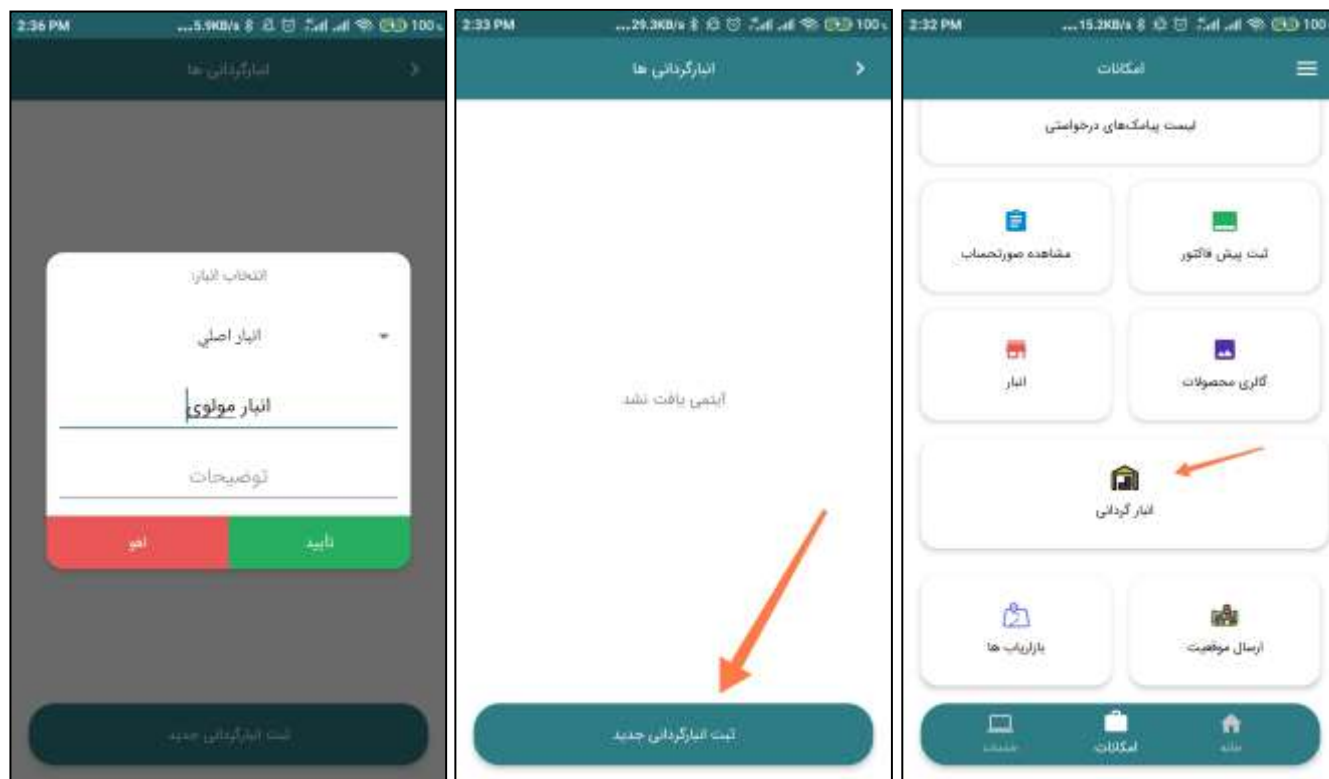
2:36 PM ...5.9KB/s 100

انبارگردانی ها

انتخاب انبار:

انبار اصلی

انبار مولوی

توضیحات

لغو

تایید

ثبت انبارگردانی جدید

2:33 PM ...29.3KB/s 100

انبارگردانی ها

آیتمی یافت نشد

ثبت انبارگردانی جدید

2:32 PM ...15.2KB/s 100

امکانات

لیست پیامک‌های درخواستی

مشاهده صورتحساب

ثبت پیش فاکتور

انبار

گالری محصولات

انبار گردانی

بازاریاب ها

ارسال موقعیت

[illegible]

امکانات

خانه